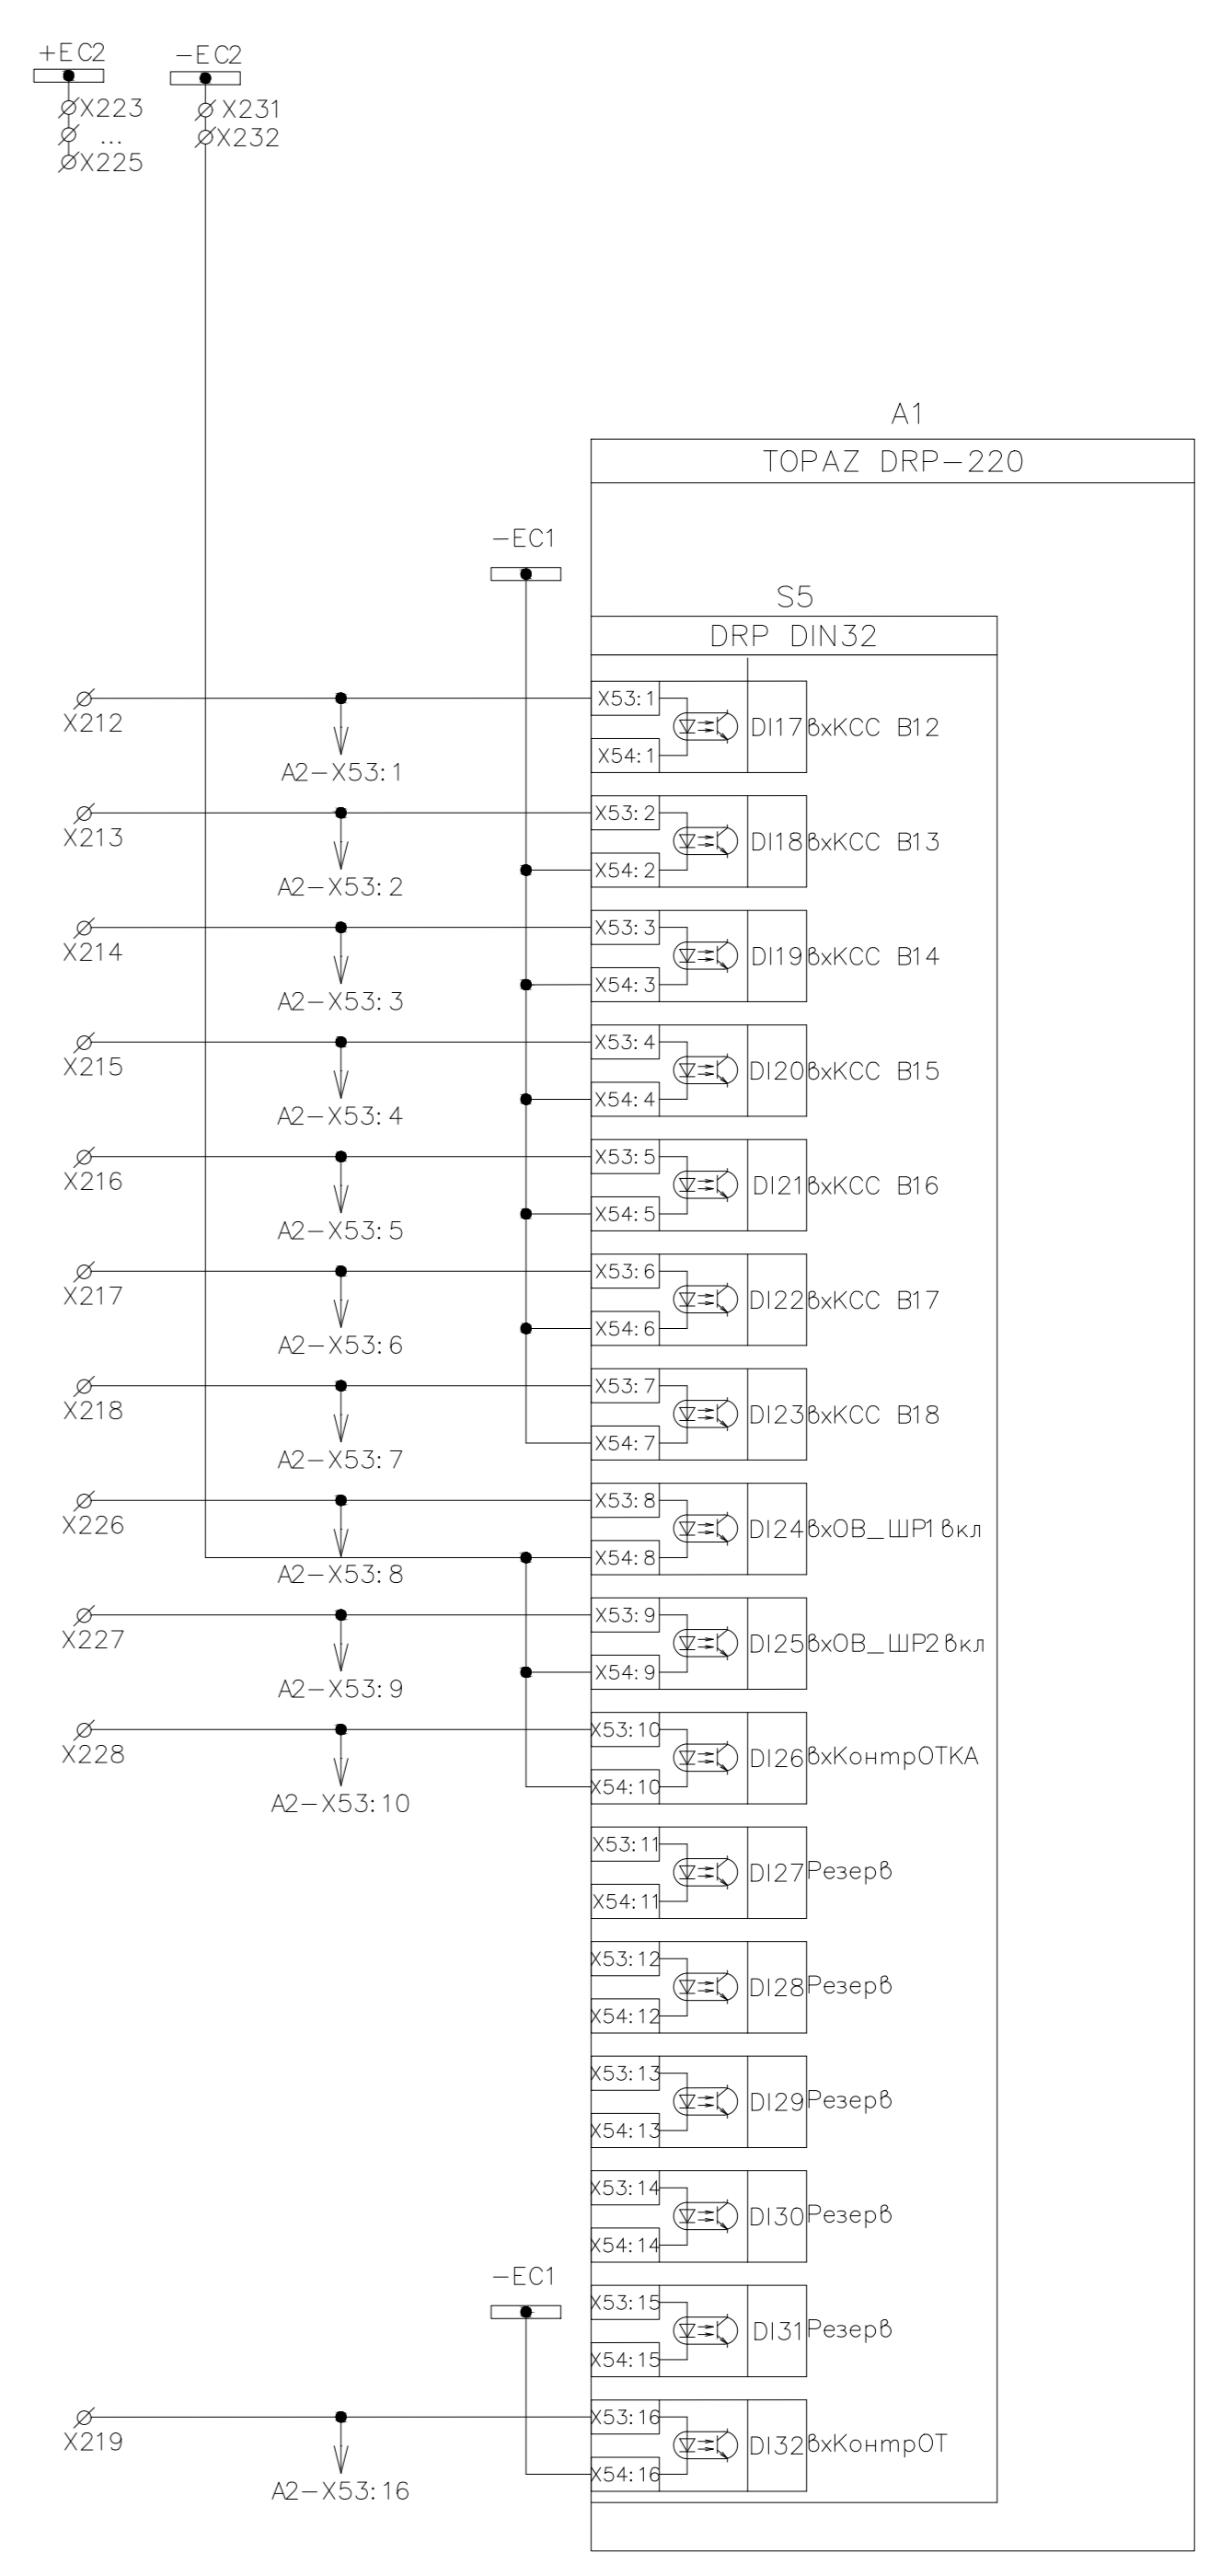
+EC2
X223
...
X225

-EC2
X231
X232

A1
TOPAZ DRP-220

-EC1

S5
DRP DIN32

X212
A2-X53:1
X53:1
X54:1
DI17 вхКСС В12

X213
A2-X53:2
X53:2
X54:2
DI18 вхКСС В13

X214
A2-X53:3
X53:3
X54:3
DI19 вхКСС В14

X215
A2-X53:4
X53:4
X54:4
DI20 вхКСС В15

X216
A2-X53:5
X53:5
X54:5
DI21 вхКСС В16

X217
A2-X53:6
X53:6
X54:6
DI22 вхКСС В17

X218
A2-X53:7
X53:7
X54:7
DI23 вхКСС В18

X226
A2-X53:8
X53:8
X54:8
DI24 вхОВ_ШР1вкл

X227
A2-X53:9
X53:9
X54:9
DI25 вхОВ_ШР2вкл

X228
A2-X53:10
X53:10
X54:10
DI26 вхКонтрОТКА

X53:11
X54:11
DI27 Резерв

X53:12
X54:12
DI28 Резерв

X53:13
X54:13
DI29 Резерв

X53:14
X54:14
DI30 Резерв

-EC1

X53:15
X54:15
DI31 Резерв

X219
A2-X53:16
X53:16
X54:16
DI32 вхКонтрОТ